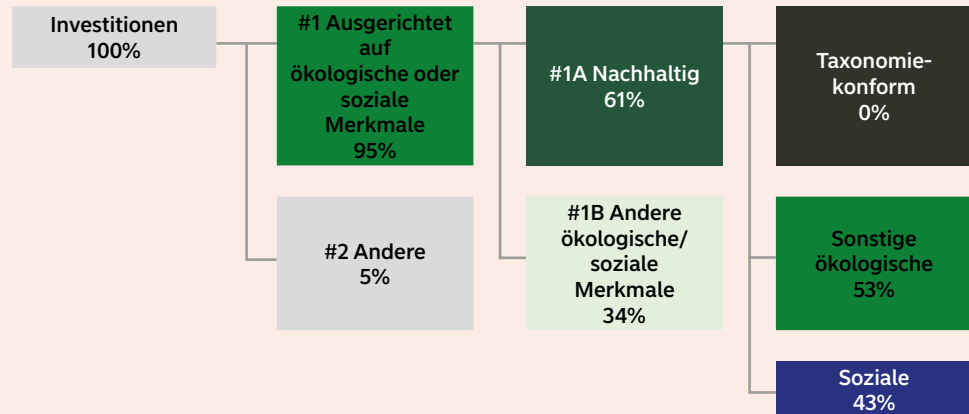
Investitionen
100%

#1 Ausgerichtet auf ökologische oder soziale Merkmale
95%

#2 Andere
5%

#1A Nachhaltig
61%

#1B Andere ökologische/ soziale Merkmale
34%

Taxonomie-konform
0%

Sonstige ökologische
53%

Soziale
43%